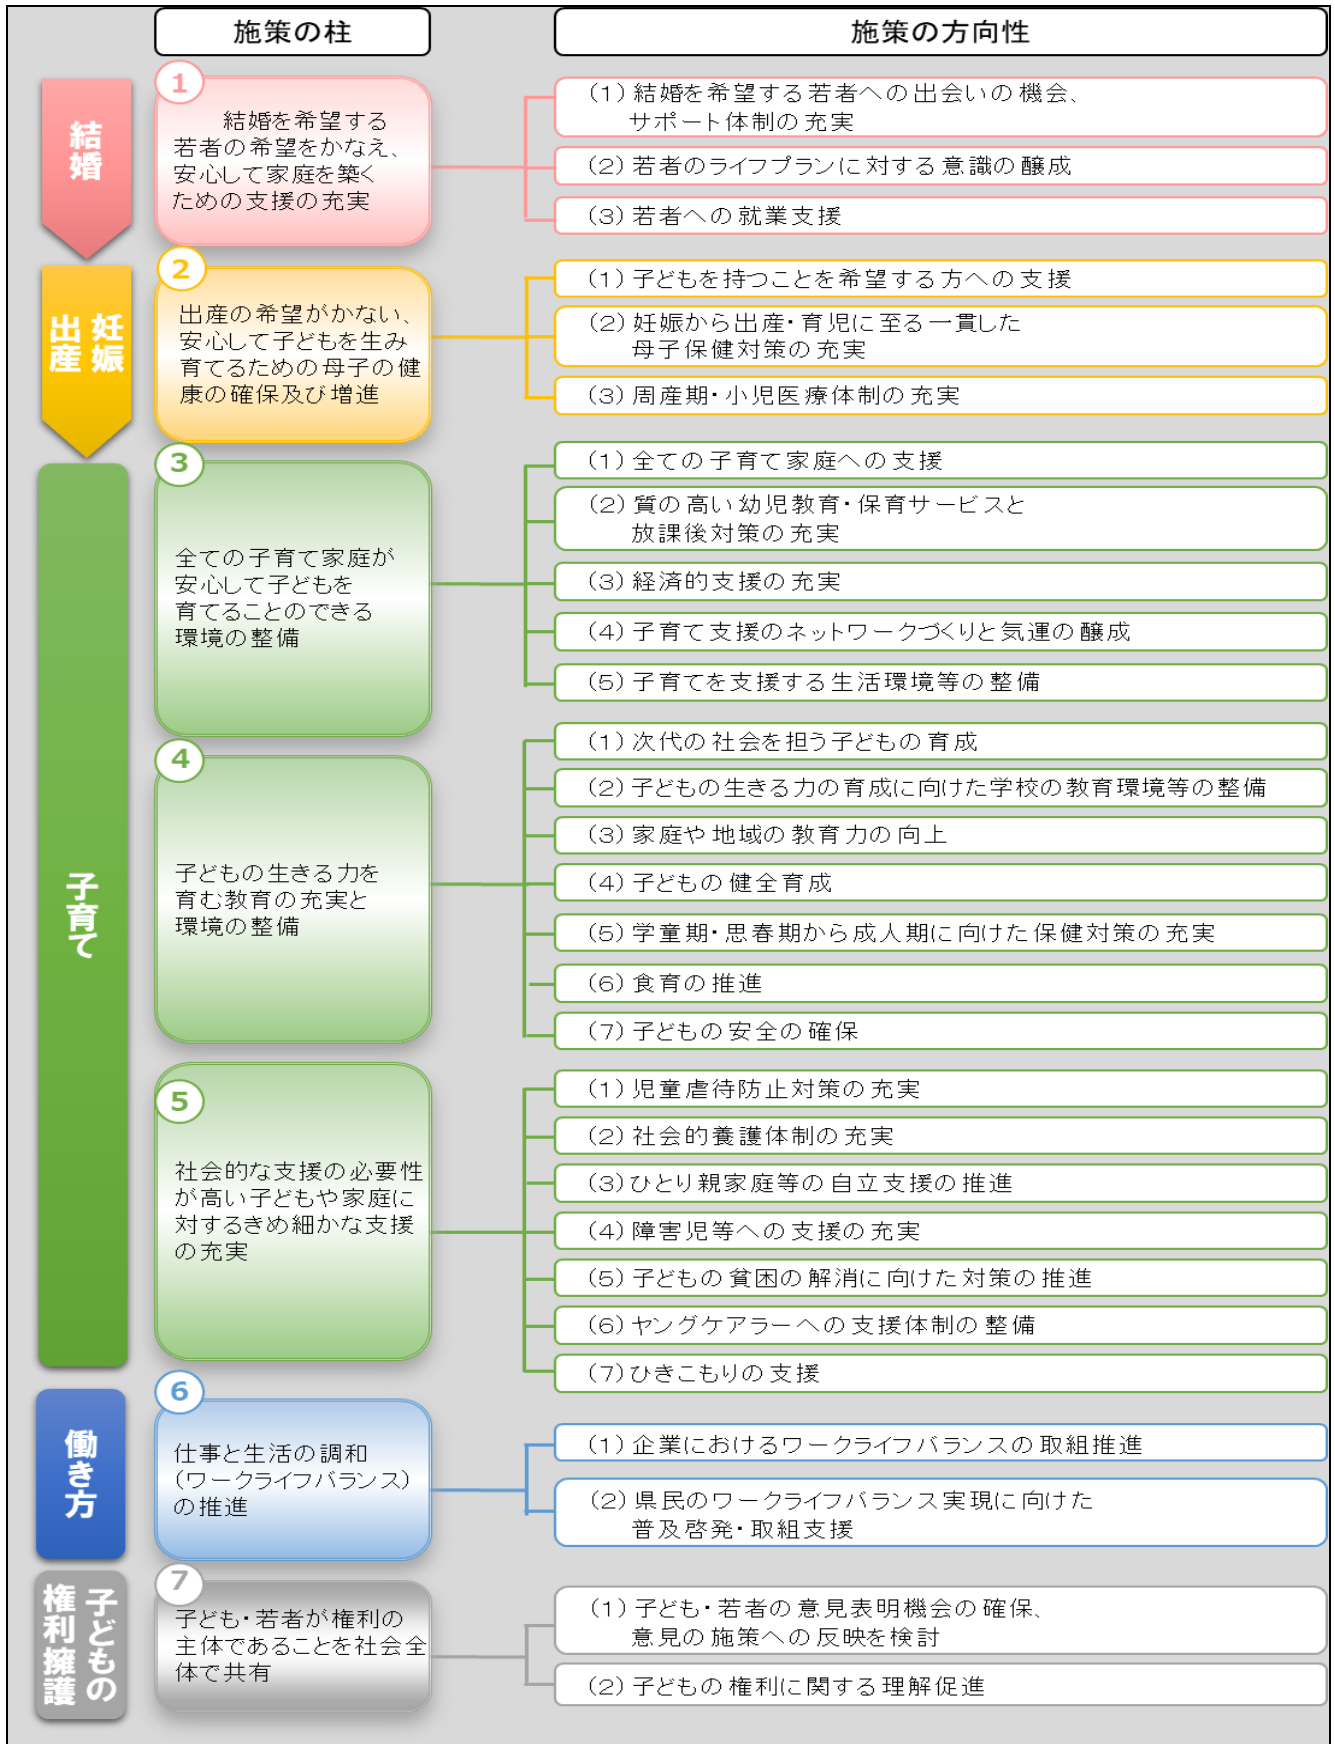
施策の柱

施策の方向性

結婚

1
結婚を希望する若者の希望をかなえ、安心して家庭を築くための支援の充実

(1) 結婚を希望する若者への出会いの機会、サポート体制の充実
(2) 若者のライフプランに対する意識の醸成
(3) 若者への就業支援

妊娠出産

2
出産の希望がかない、安心して子どもを生み育てるための母子の健康の確保及び増進

(1) 子どもを持つことを希望する方への支援
(2) 妊娠から出産・育児に至る一貫した母子保健対策の充実
(3) 周産期・小児医療体制の充実

子育て

3
全ての子育て家庭が安心して子どもを育てることのできる環境の整備

(1) 全ての子育て家庭への支援
(2) 質の高い幼児教育・保育サービスと放課後対策の充実
(3) 経済的支援の充実
(4) 子育て支援のネットワークづくりと気運の醸成
(5) 子育てを支援する生活環境等の整備

4
子どもの生きる力を育む教育の充実と環境の整備

(1) 次代の社会を担う子どもの育成
(2) 子どもの生きる力の育成に向けた学校の教育環境等の整備
(3) 家庭や地域の教育力の向上
(4) 子どもの健全育成
(5) 学童期・思春期から成人期に向けた保健対策の充実
(6) 食育の推進
(7) 子どもの安全の確保

5
社会的な支援の必要性が高い子どもや家庭に対するきめ細かな支援の充実

(1) 児童虐待防止対策の充実
(2) 社会的養護体制の充実
(3) ひとり親家庭等の自立支援の推進
(4) 障害児等への支援の充実
(5) 子どもの貧困の解消に向けた対策の推進
(6) ヤングケアラーへの支援体制の整備
(7) ひきこもりの支援

働き方

6
仕事と生活の調和（ワークライフバランス）の推進

(1) 企業におけるワークライフバランスの取組推進
(2) 県民のワークライフバランス実現に向けた普及啓発・取組支援

子どもの権利擁護

7
子ども・若者が権利の主体であることを社会全体で共有

(1) 子ども・若者の意見表明機会の確保、意見の施策への反映を検討
(2) 子どもの権利に関する理解促進